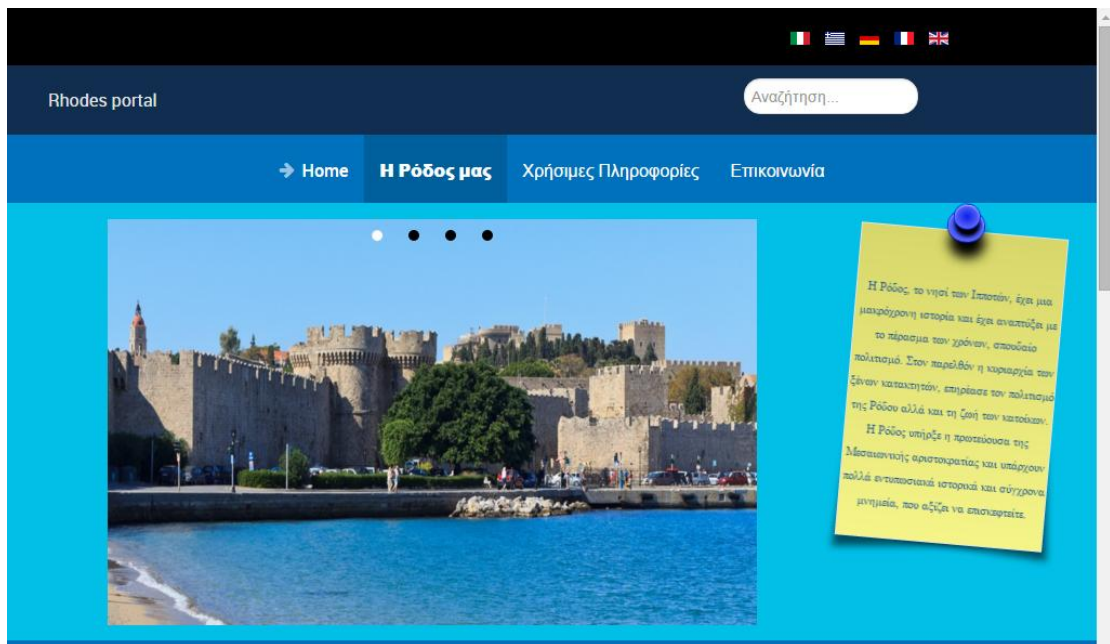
Rhodes portal

Αναζήτηση...

Home Η Ρόδος μας Χρήσιμες Πληροφορίες Επικοινωνία

Η Ρόδος, το νησί των Ιπποτών, έχει μια μακρόχρονη ιστορία και έχει αναπτύξει με το πέρασμα των χρόνων, σπουδαίο πολιτισμό. Στον παρελθόν η κυριαρχία των ξένων κατακτητών, επηρέασε τον πολιτισμό της Ρόδου αλλά και τη ζωή των κατοίκων. Η Ρόδος υπήρξε η πρωτεύουσα της Μεσαιωνικής αριστοκρατίας και υπάρχουν πολλά εντυπωσιακά ιστορικά και σύγχρονα μνημεία, που αξίζει να επισκεφτείτε.